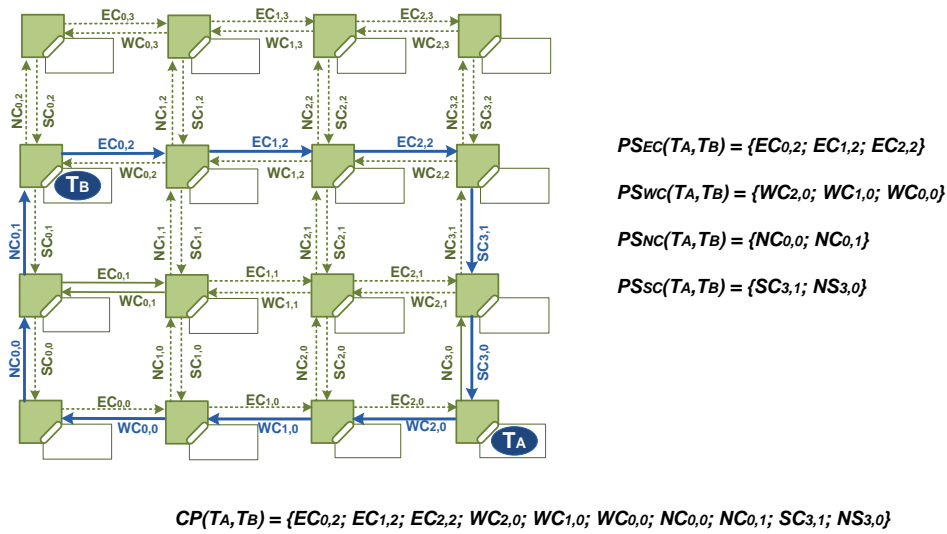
$EC_{0,3}$ $EC_{1,3}$ $EC_{2,3}$
$WC_{0,3}$ $WC_{1,3}$ $WC_{2,3}$
$NC_{0,2}$ $SC_{0,2}$ $NC_{1,2}$ $SC_{1,2}$ $NC_{2,2}$ $SC_{2,2}$ $NC_{3,2}$ $SC_{3,2}$
$EC_{0,2}$ $EC_{1,2}$ $EC_{2,2}$
$WC_{0,2}$ $WC_{1,2}$ $WC_{2,2}$
$T_B$
$NC_{0,1}$ $SC_{0,1}$ $NC_{1,1}$ $SC_{1,1}$ $NC_{2,1}$ $SC_{2,1}$ $NC_{3,1}$ $SC_{3,1}$
$EC_{0,1}$ $EC_{1,1}$ $EC_{2,1}$
$WC_{0,1}$ $WC_{1,1}$ $WC_{2,1}$
$NC_{0,0}$ $SC_{0,0}$ $NC_{1,0}$ $SC_{1,0}$ $NC_{2,0}$ $SC_{2,0}$ $NC_{3,0}$ $SC_{3,0}$
$EC_{0,0}$ $EC_{1,0}$ $EC_{2,0}$
$WC_{0,0}$ $WC_{1,0}$ $WC_{2,0}$
$T_A$

$PS_{EC}(T_A,T_B) = \{EC_{0,2}; EC_{1,2}; EC_{2,2}\}$

$PS_{WC}(T_A,T_B) = \{WC_{2,0}; WC_{1,0}; WC_{0,0}\}$

$PS_{NC}(T_A,T_B) = \{NC_{0,0}; NC_{0,1}\}$

$PS_{SC}(T_A,T_B) = \{SC_{3,1}; NS_{3,0}\}$

$CP(T_A,T_B) = \{EC_{0,2}; EC_{1,2}; EC_{2,2}; WC_{2,0}; WC_{1,0}; WC_{0,0}; NC_{0,0}; NC_{0,1}; SC_{3,1}; NS_{3,0}\}$